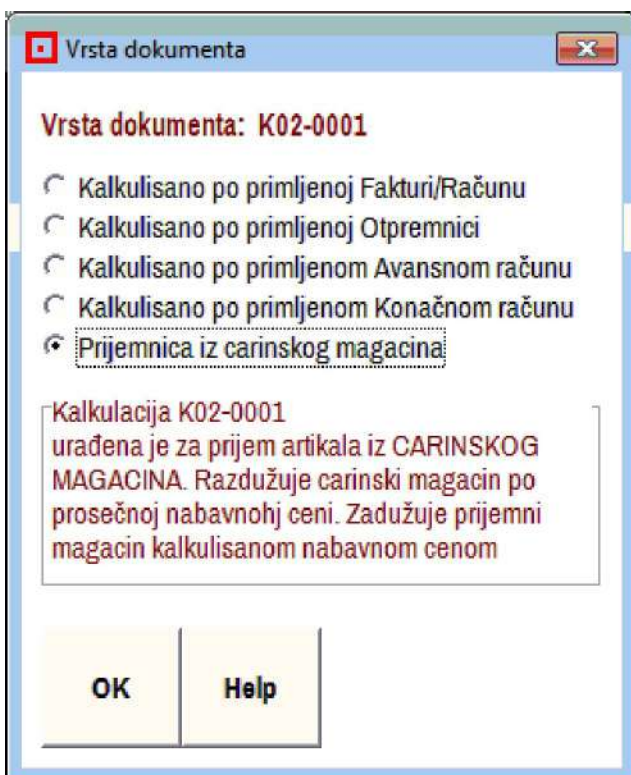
Vrsta dokumenta

Vrsta dokumenta: K02-0001

Kalkulisano po primljenoj Fakturi/Računu
Kalkulisano po primljenoj Otpremnici
Kalkulisano po primljenom Avansnom računu
Kalkulisano po primljenom Konačnom računu
Prijemnica iz carinskog magacina

Kalkulacija K02-0001
urađena je za prijem artikala iz CARINSKOG MAGACINA. Razdužuje carinski magacin po prosečnoj nabavnohj ceni. Zadužuje prijemni magacin kalkulisanom nabavnom cenom

OK
Help